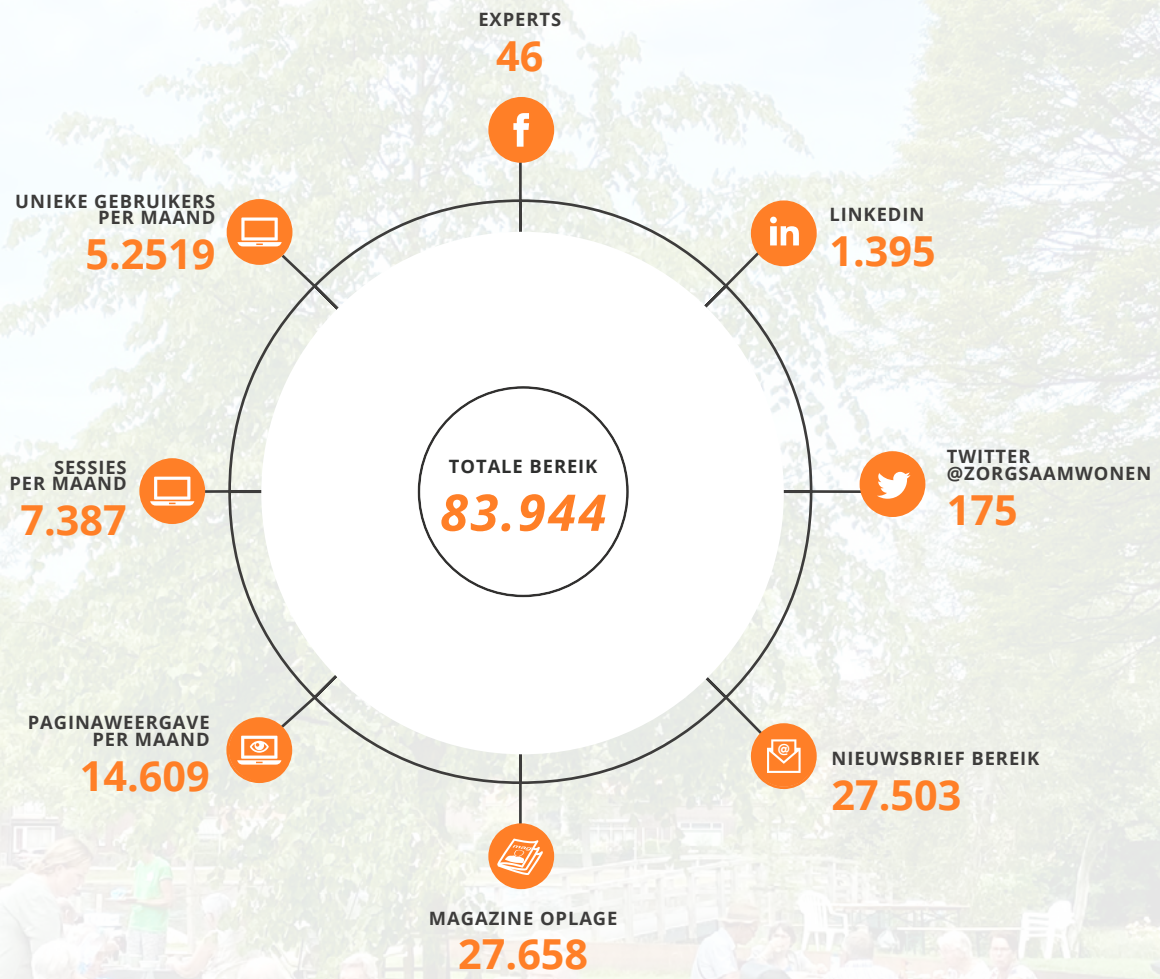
EXPERTS
46

UNIEKE GEBRUIKERS PER MAAND
5.2519

LINKEDIN
1.395

SESSIES PER MAAND
7.387

TOTALE BEREIK
83.944

TWITTER @ZORGSAAMWONEN
175

PAGINAWEERGAVE PER MAAND
14.609

NIEUWSBRIEF BEREIK
27.503

MAGAZINE OPLAGE
27.658